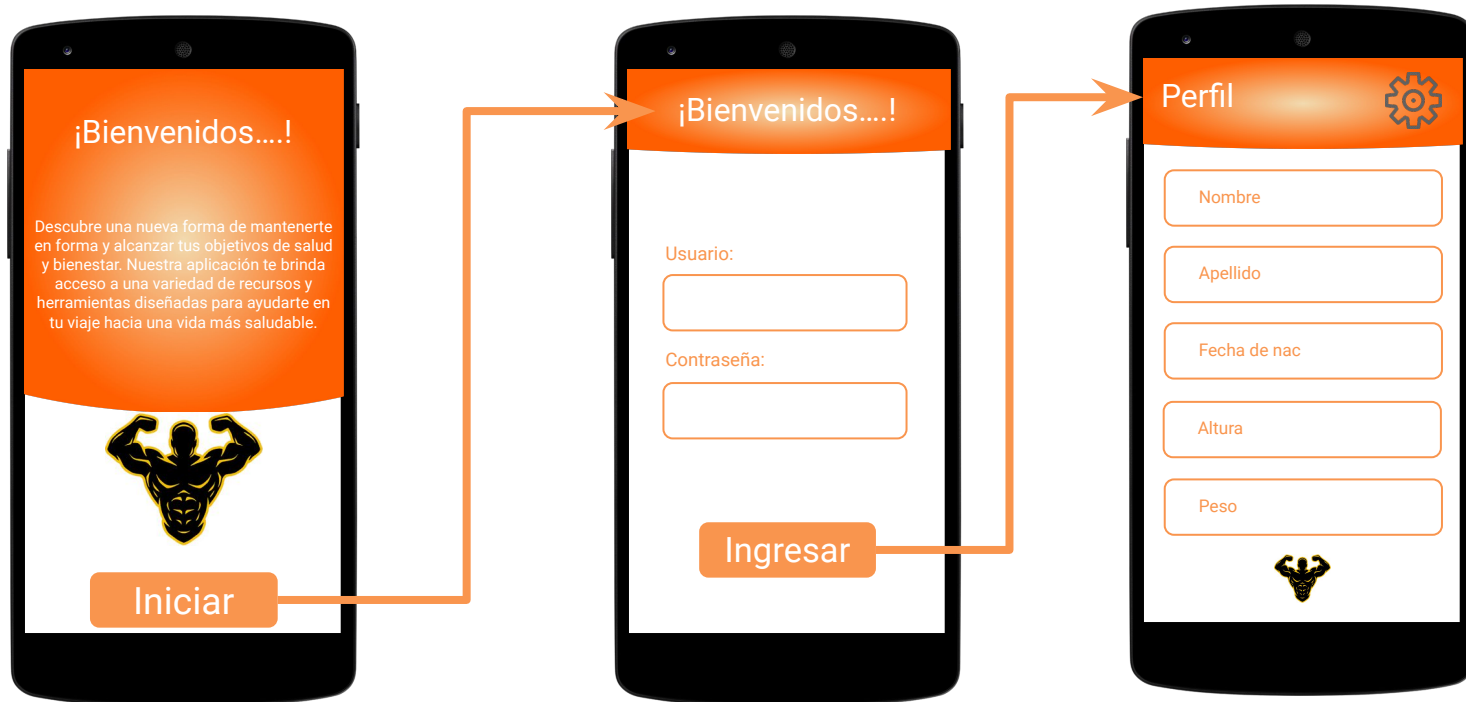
¡Bienvenidos….!

Descubre una nueva forma de mantenerte en forma y alcanzar tus objetivos de salud y bienestar. Nuestra aplicación te brinda acceso a una variedad de recursos y herramientas diseñadas para ayudarte en tu viaje hacia una vida más saludable.

Iniciar

¡Bienvenidos….!

Usuario:

Contraseña:

Ingresar

Perfil

Nombre

Apellido

Fecha de nac

Altura

Peso